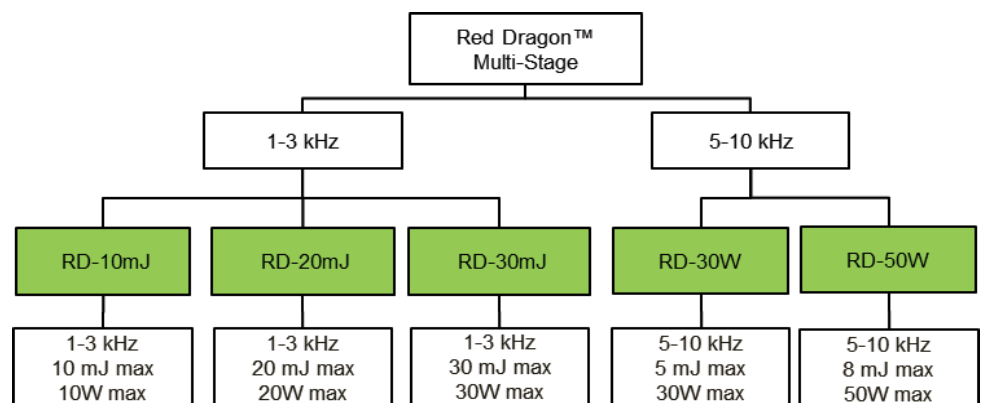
Red Dragon™
Multi-Stage

1-3 kHz

5-10 kHz

RD-10mJ

1-3 kHz
10 mJ max
10W max

RD-20mJ

1-3 kHz
20 mJ max
20W max

RD-30mJ

1-3 kHz
30 mJ max
30W max

RD-30W

5-10 kHz
5 mJ max
30W max

RD-50W

5-10 kHz
8 mJ max
50W max